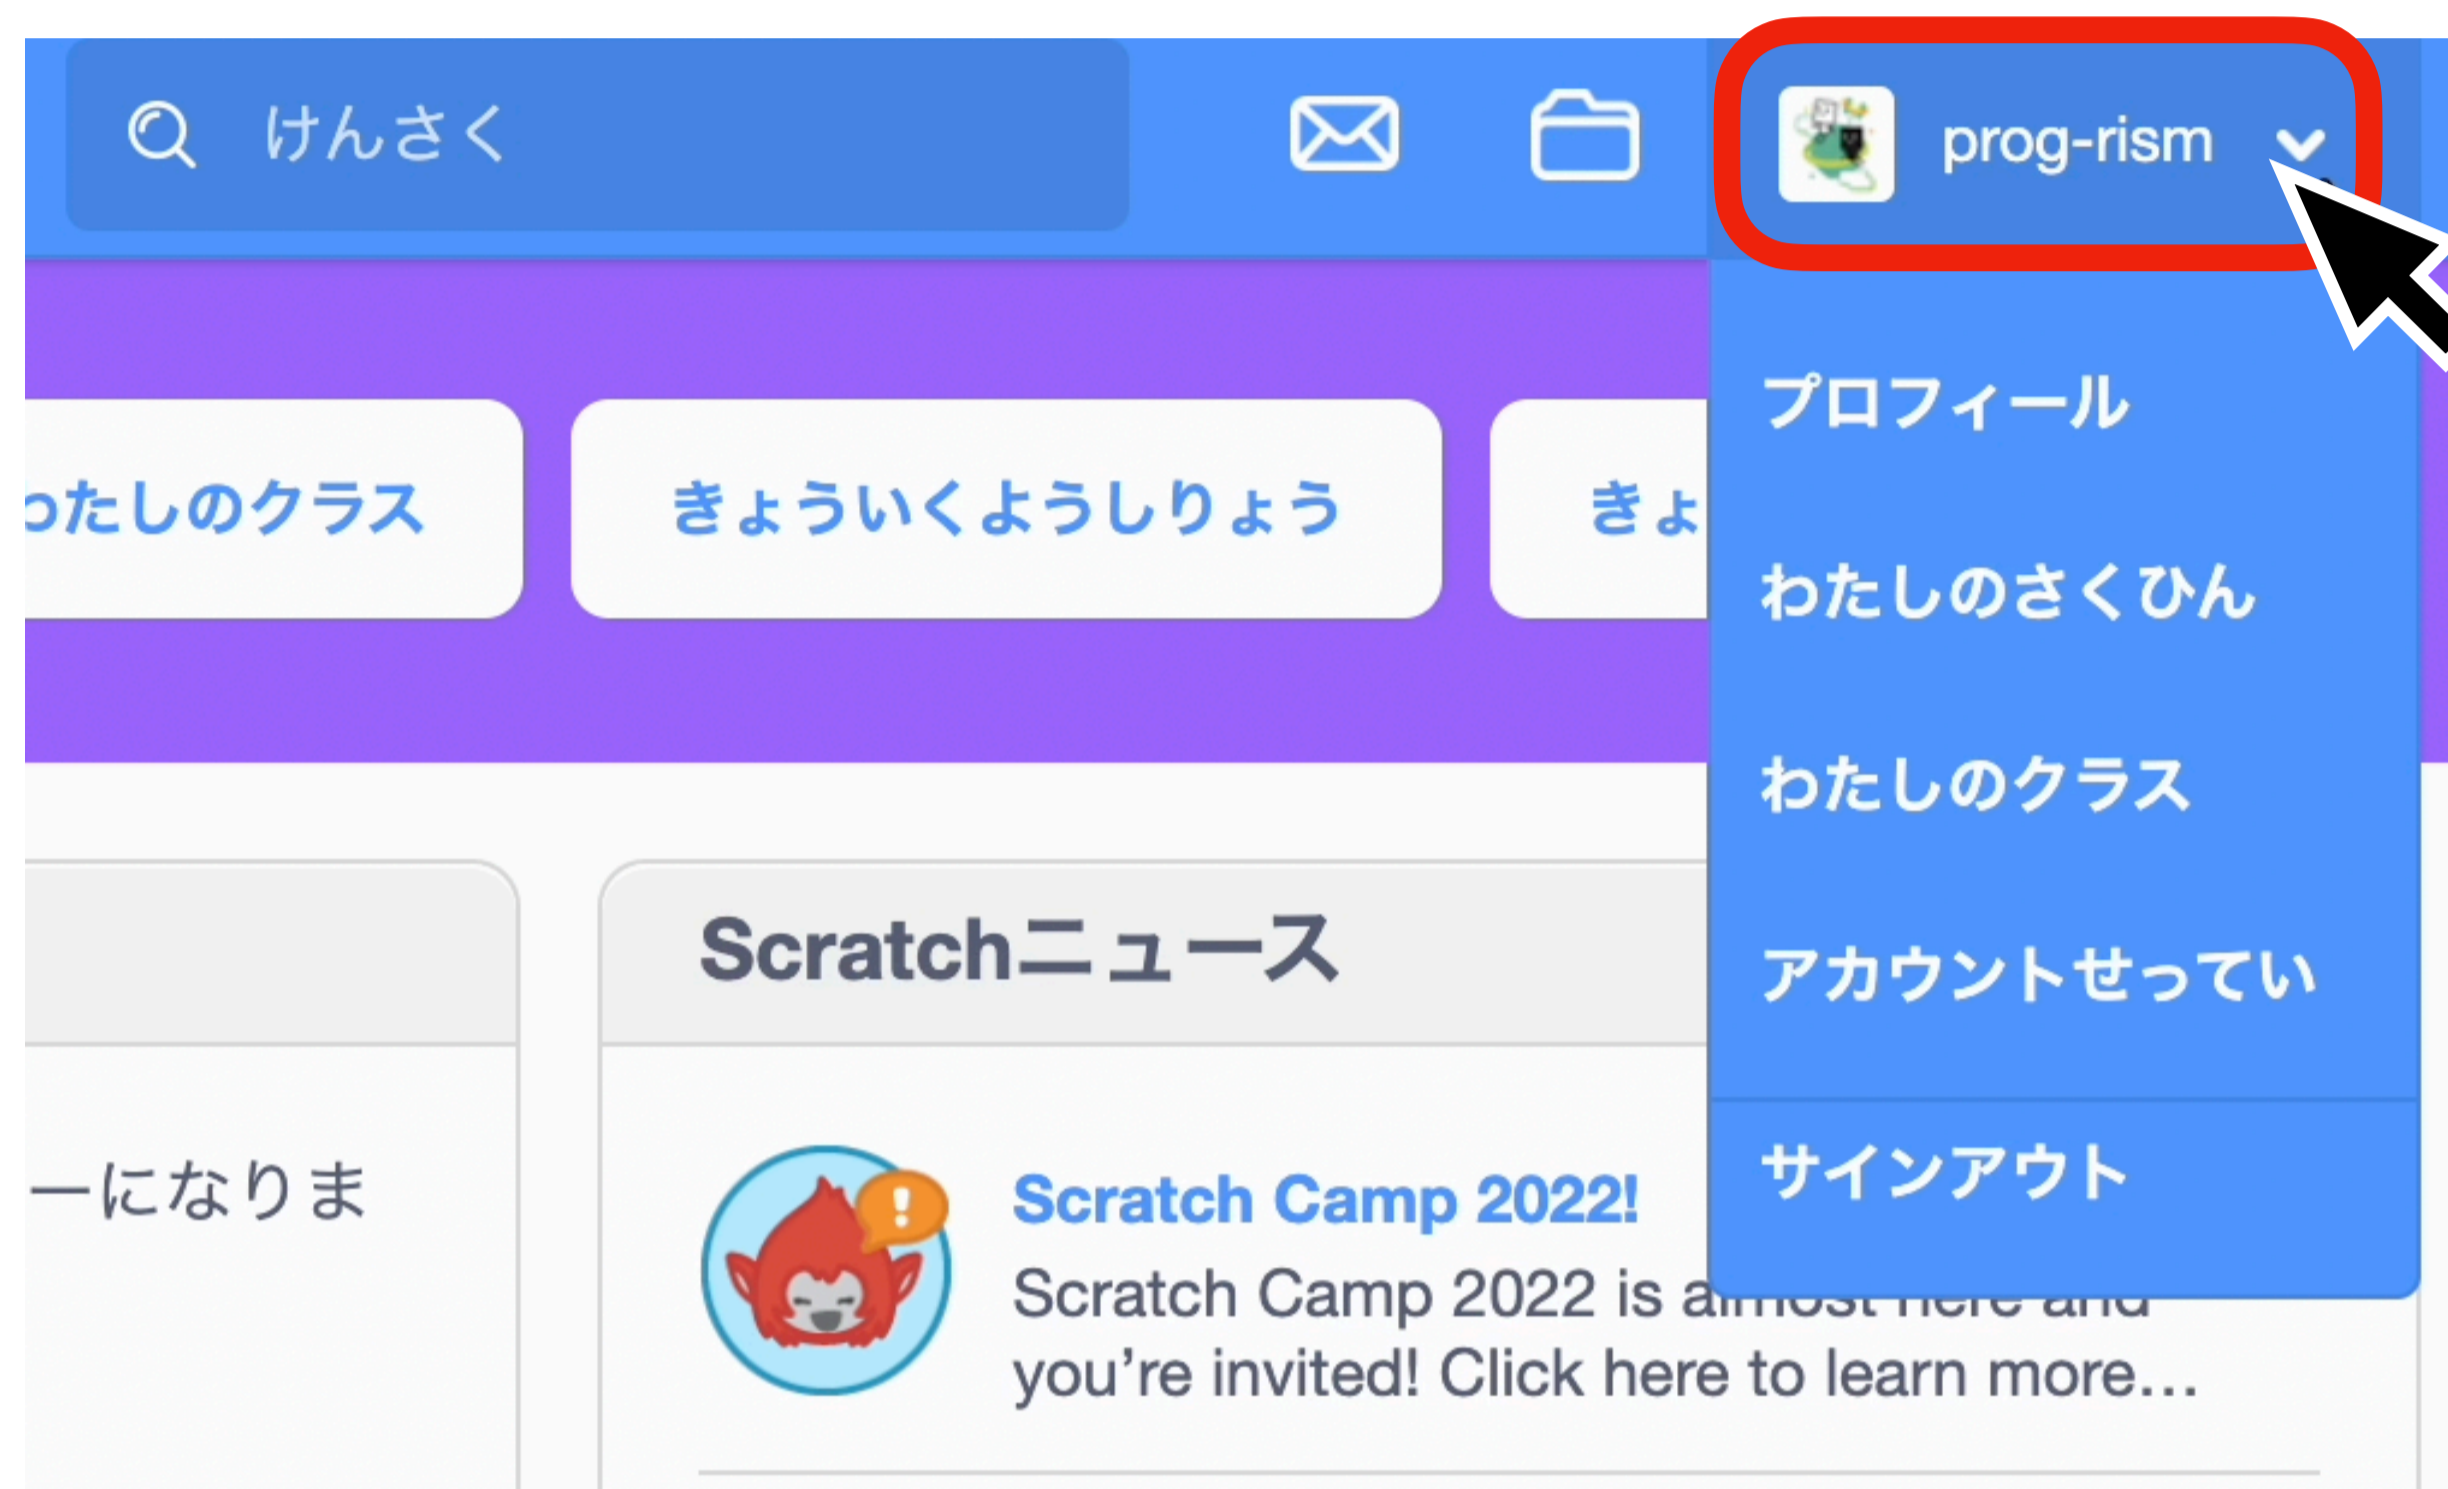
けんさく

prog-rism

プロフィール

わたしのさくひん

わたしのクラス

アカウントせってい

サインアウト

ったしのクラス

きょういくようしりょう

きょ

Scratchニュース

ーになりま

Scratch Camp 2022!

Scratch Camp 2022 is a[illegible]

you're invited! Click here to learn more…